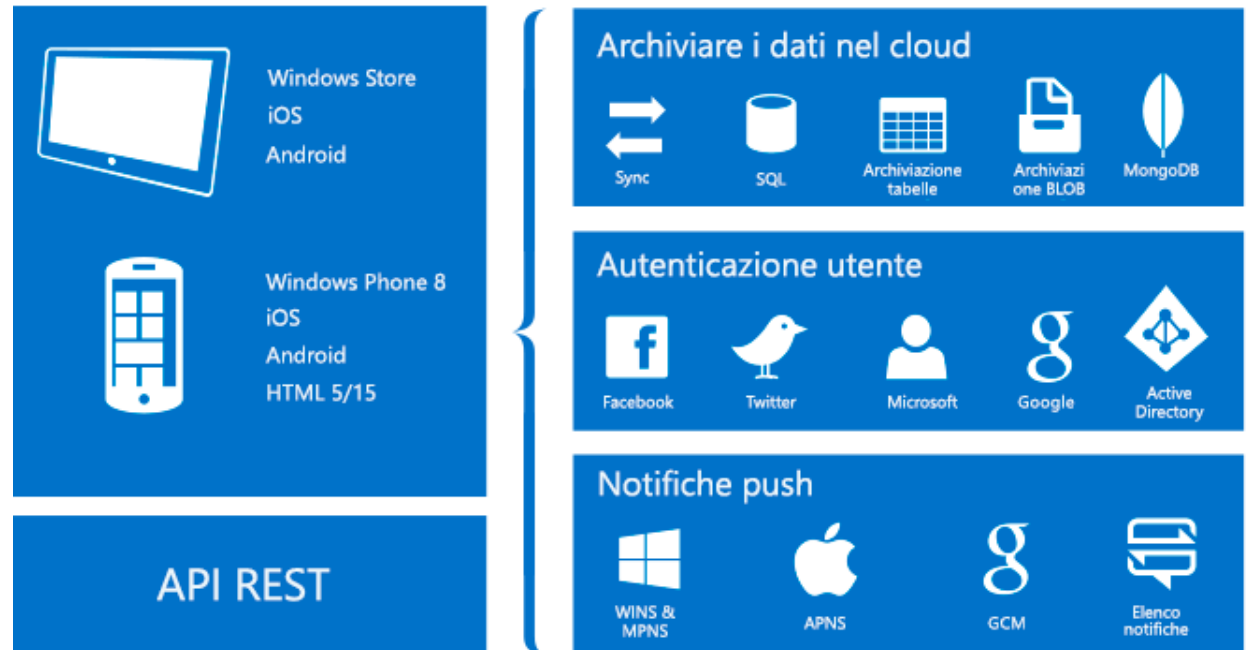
Windows Store
iOS
Android

Windows Phone 8
iOS
Android
HTML 5/15

API REST

Archiviare i dati nel cloud

Sync

SQL

Archiviazione tabelle

Archiviazione BLOB

MongoDB

Autenticazione utente

Facebook

Twitter

Microsoft

Google

Active Directory

Notifiche push

WINS & MPNS

APNS

GCM

Elenco notifiche